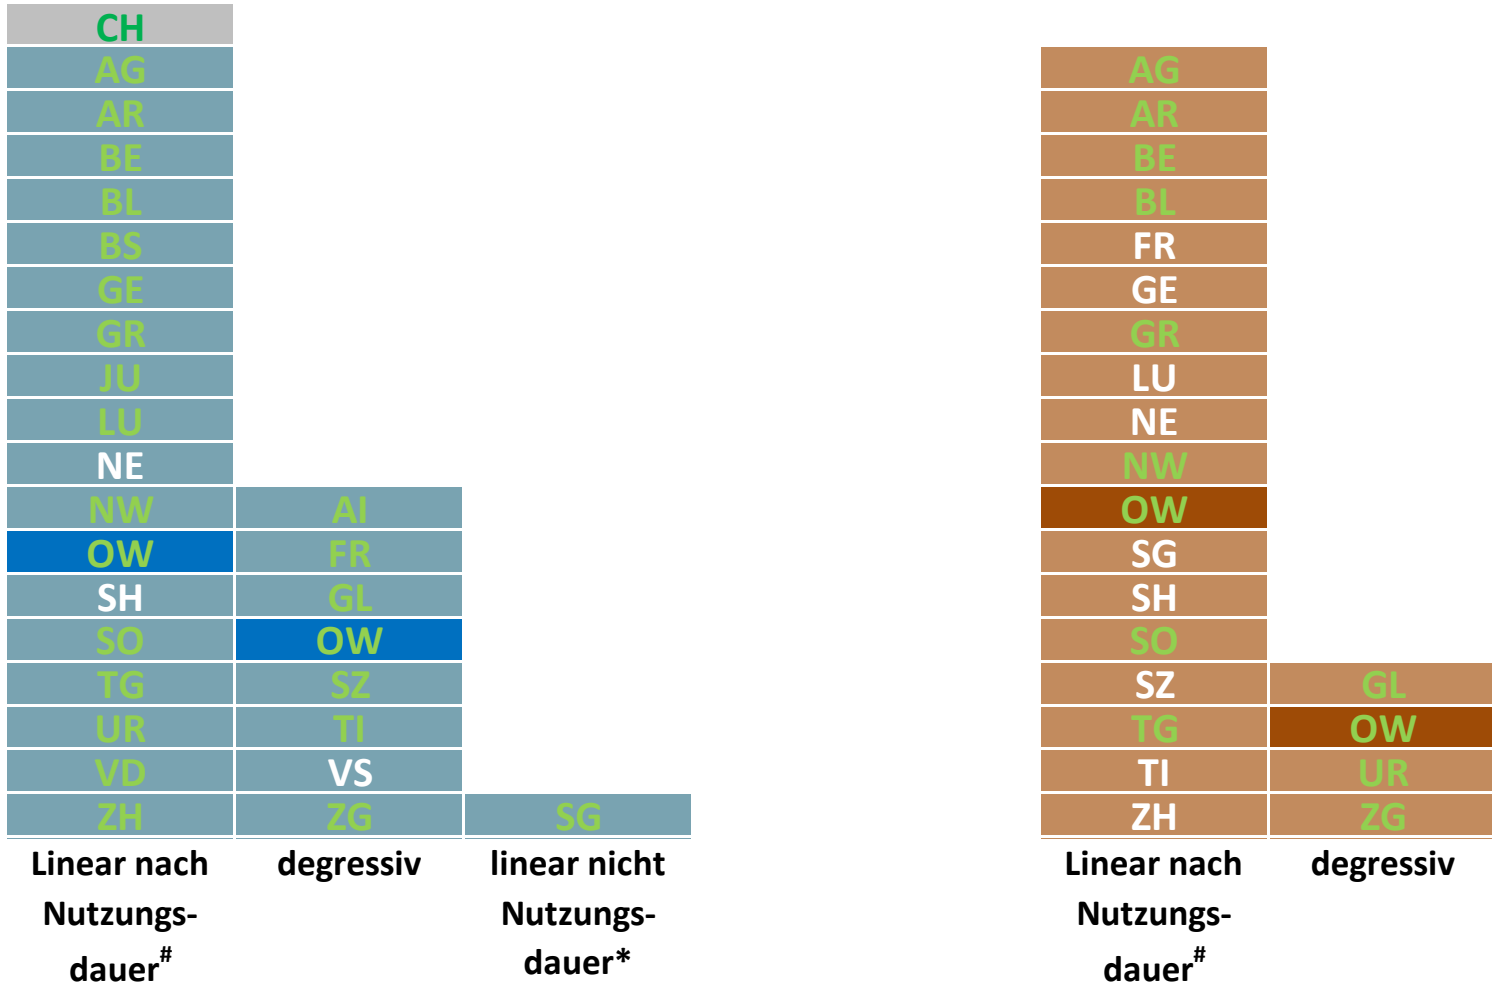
| Linear nach Nutzungsdauer$^{\#}$ | degressiv | linear nicht Nutzungsdauer* |
|---|---|---|
| CH | | |
| AG | | |
| AR | | |
| BE | | |
| BL | | |
| BS | | |
| GE | | |
| GR | | |
| JU | | |
| LU | | |
| NE | | |
| NW | AI | |
| OW | FR | |
| SH | GL | |
| SO | OW | |
| TG | SZ | |
| UR | TI | |
| VD | VS | |
| ZH | ZG | SG |

| Linear nach Nutzungsdauer$^{\#}$ | degressiv |
|---|---|
| AG | |
| AR | |
| BE | |
| BL | |
| FR | |
| GE | |
| GR | |
| LU | |
| NE | |
| NW | |
| OW | |
| SG | |
| SH | |
| SO | |
| SZ | GL |
| TG | OW |
| TI | UR |
| ZH | ZG |